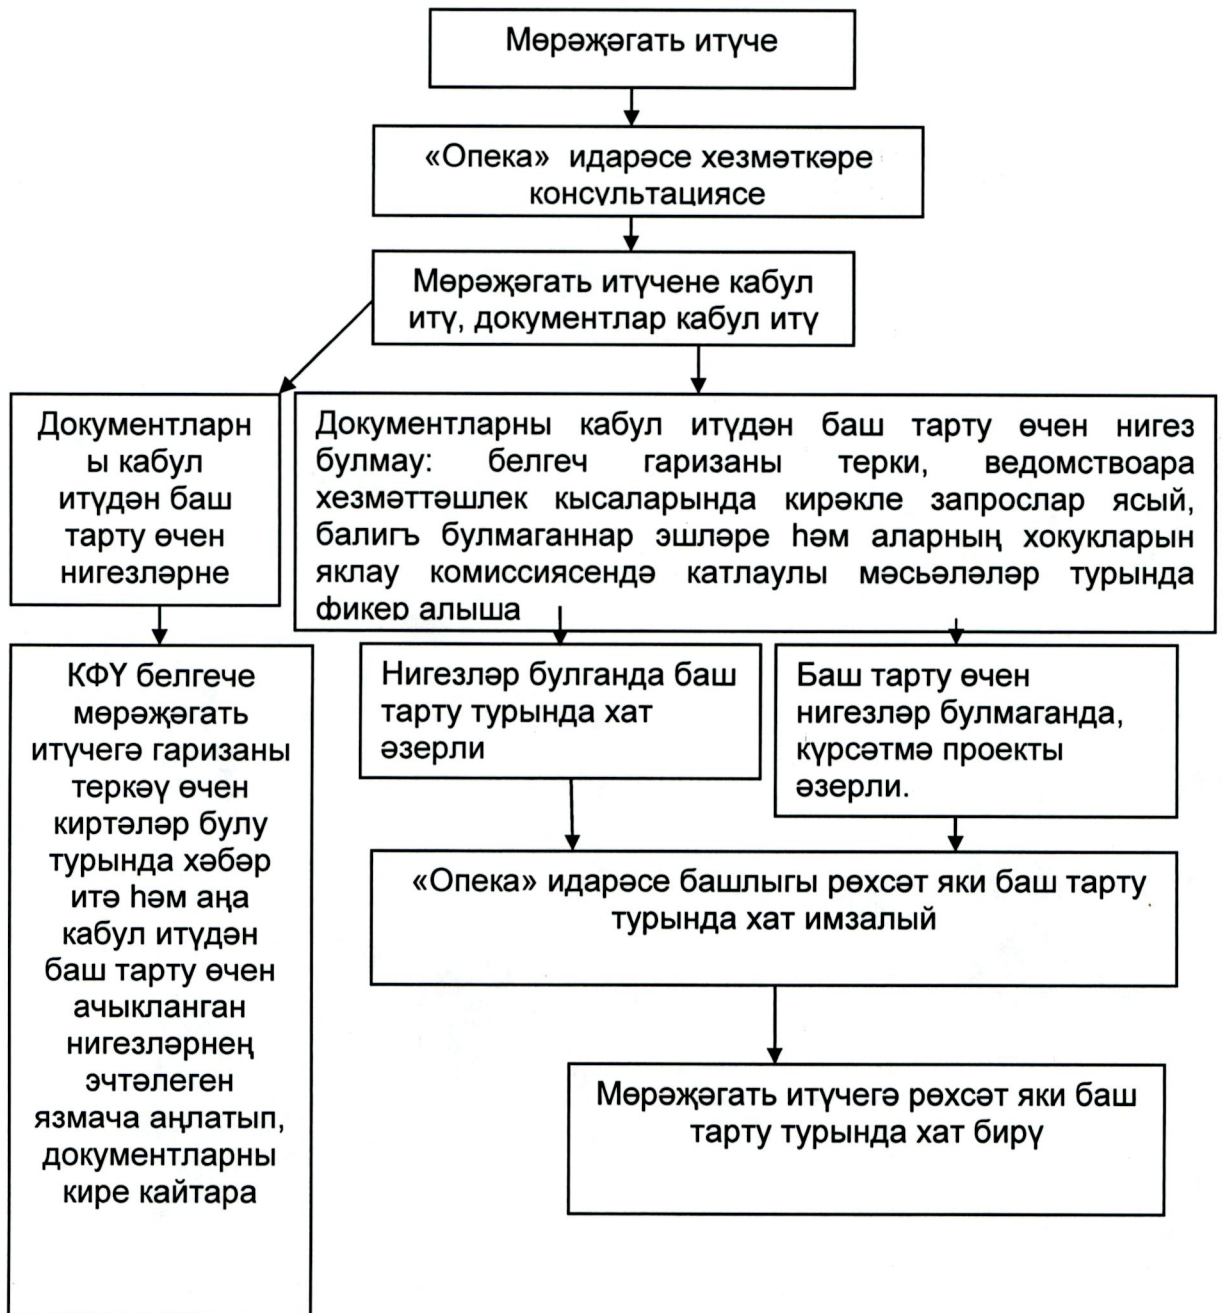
Мөрәҗәгать итүче

«Опека» идарәсе хезмәткәре консультациясе

Мөрәҗәгать итүчене кабул итү, документлар кабул итү

Документларны кабул итүдән баш тарту өчен нигезләрне

Документларны кабул итүдән баш тарту өчен нигез булмау: белгеч гаризаны терки, ведомствоара хезмәттәшлек кысаларында кирәкле запрослар ясый, балигъ булмаганнар эшләре һәм аларның хокукларын яклау комиссиясендә катлаулы мәсьәләләр турында фикер алыша

КФҮ белгече мөрәҗәгать итүчегә гаризаны теркәү өчен киртәләр булу турында хәбәр итә һәм аңа кабул итүдән баш тарту өчен ачыкланган нигезләрнең эчтәлеген язмача аңлатып, документларны кире кайтара

Нигезләр булганда баш тарту турында хат әзерли

Баш тарту өчен нигезләр булмаганда, күрсәтмә проекты әзерли.

«Опека» идарәсе башлыгы рөхсәт яки баш тарту турында хат имзалый

Мөрәҗәгать итүчегә рөхсәт яки баш тарту турында хат бирү